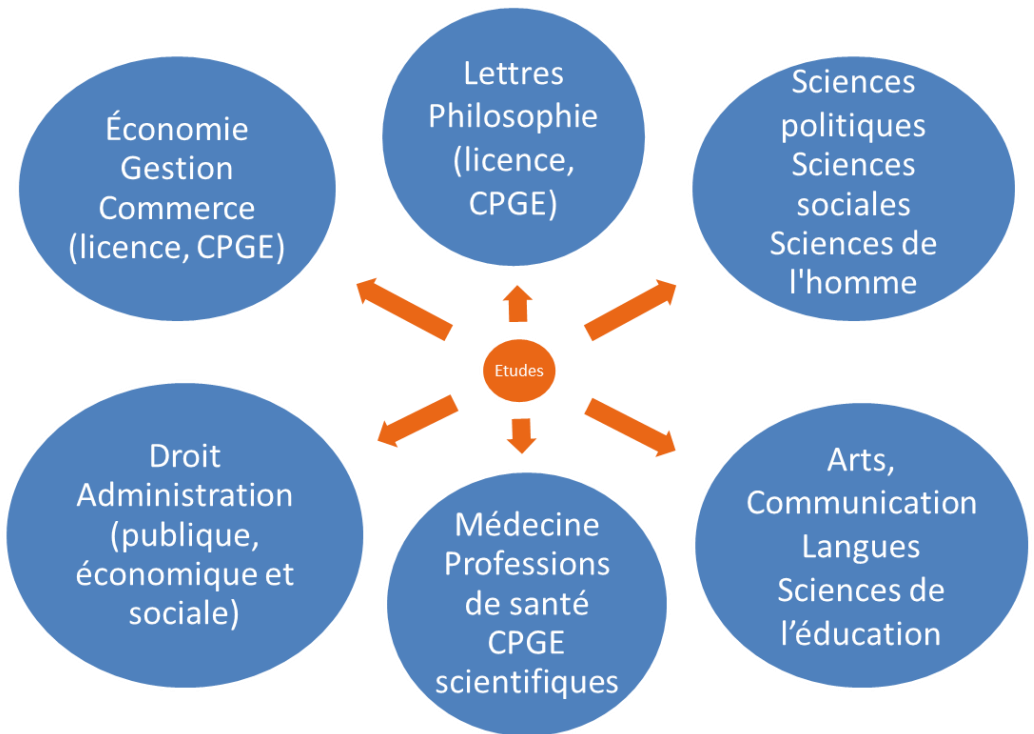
Économie
Gestion
Commerce
(licence, CPGE)

Lettres
Philosophie
(licence,
CPGE)

Sciences
politiques
Sciences
sociales
Sciences de
l'homme

Etudes

Droit
Administration
(publique,
économique et
sociale)

Médecine
Professions
de santé
CPGE
scientifiques

Arts,
Communication
Langues
Sciences de
l'éducation